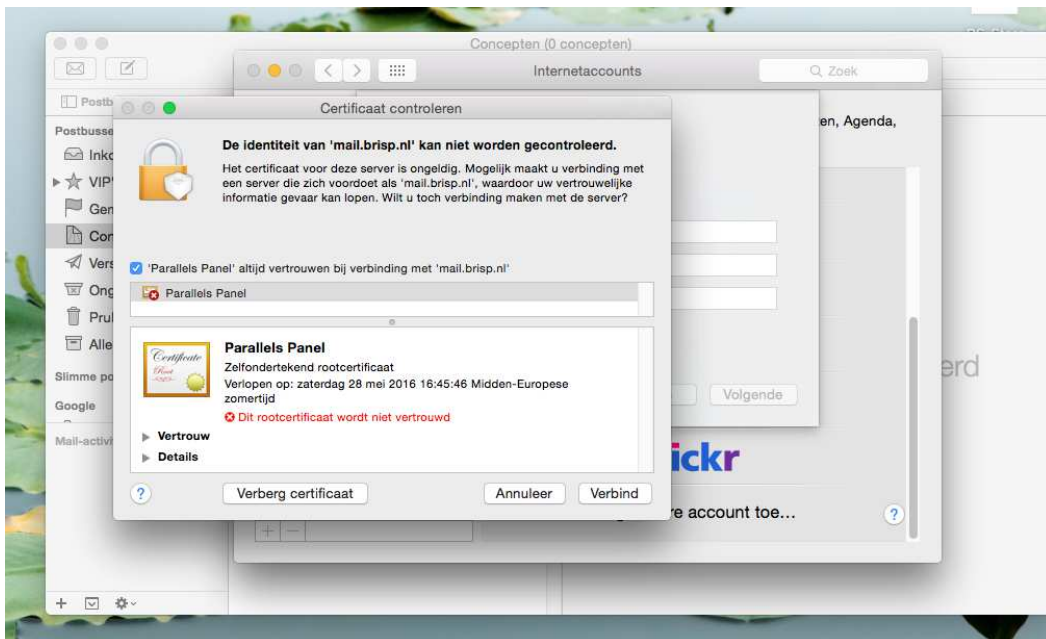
Concepten (0 concepten)

Internetaccounts

Zoek

Postb

Certificaat controleren

Postbusse

Inkc

VIP

Gen

Con

Vers

Ong

Prul

Alle

Slimme po

Google

Mail-activi

De identiteit van 'mail.brisp.nl' kan niet worden gecontroleerd.

Het certificaat voor deze server is ongeldig. Mogelijk maakt u verbinding met een server die zich voordoet als 'mail.brisp.nl', waardoor uw vertrouwelijke informatie gevaar kan lopen. Wilt u toch verbinding maken met de server?

en, Agenda,

'Parallels Panel' altijd vertrouwen bij verbinding met 'mail.brisp.nl'

Parallels Panel

Certificate Root

Parallels Panel

Zelfondertekend rootcertificaat

Verlopen op: zaterdag 28 mei 2016 16:45:46 Midden-Europese zomertijd

Dit rootcertificaat wordt niet vertrouwd

Vertrouw

Details

Volgende

erd

ickr

?

Verberg certificaat

Annuleer

Verbind

e account toe...

?

+ −